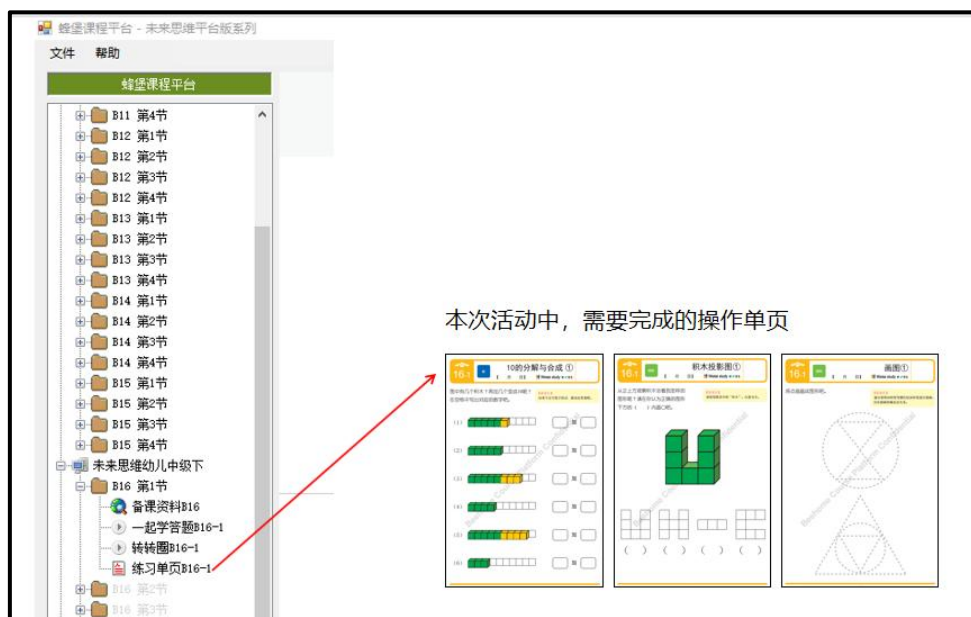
蜂堡课程平台 - 未来思维平台版系列

文件 帮助

蜂堡课程平台

B11 第4节
B12 第1节
B12 第2节
B12 第3节
B12 第4节
B13 第1节
B13 第2节
B13 第3节
B13 第4节
B14 第1节
B14 第2节
B14 第3节
B14 第4节
B15 第1节
B15 第2节
B15 第3节
B15 第4节
未来思维幼儿中级下
B16 第1节
备课资料B16
一起学答题B16-1
转转圈B16-1
练习单页B16-1
B16 第2节
B16 第3节

本次活动中，需要完成的操作单页

16.1 10的分解与合成①
(1)
(2)
(3)
(4)
(5)
(6)

16.1 积木投影图①
( ) ( ) ( ) ( )

16.1 画图①